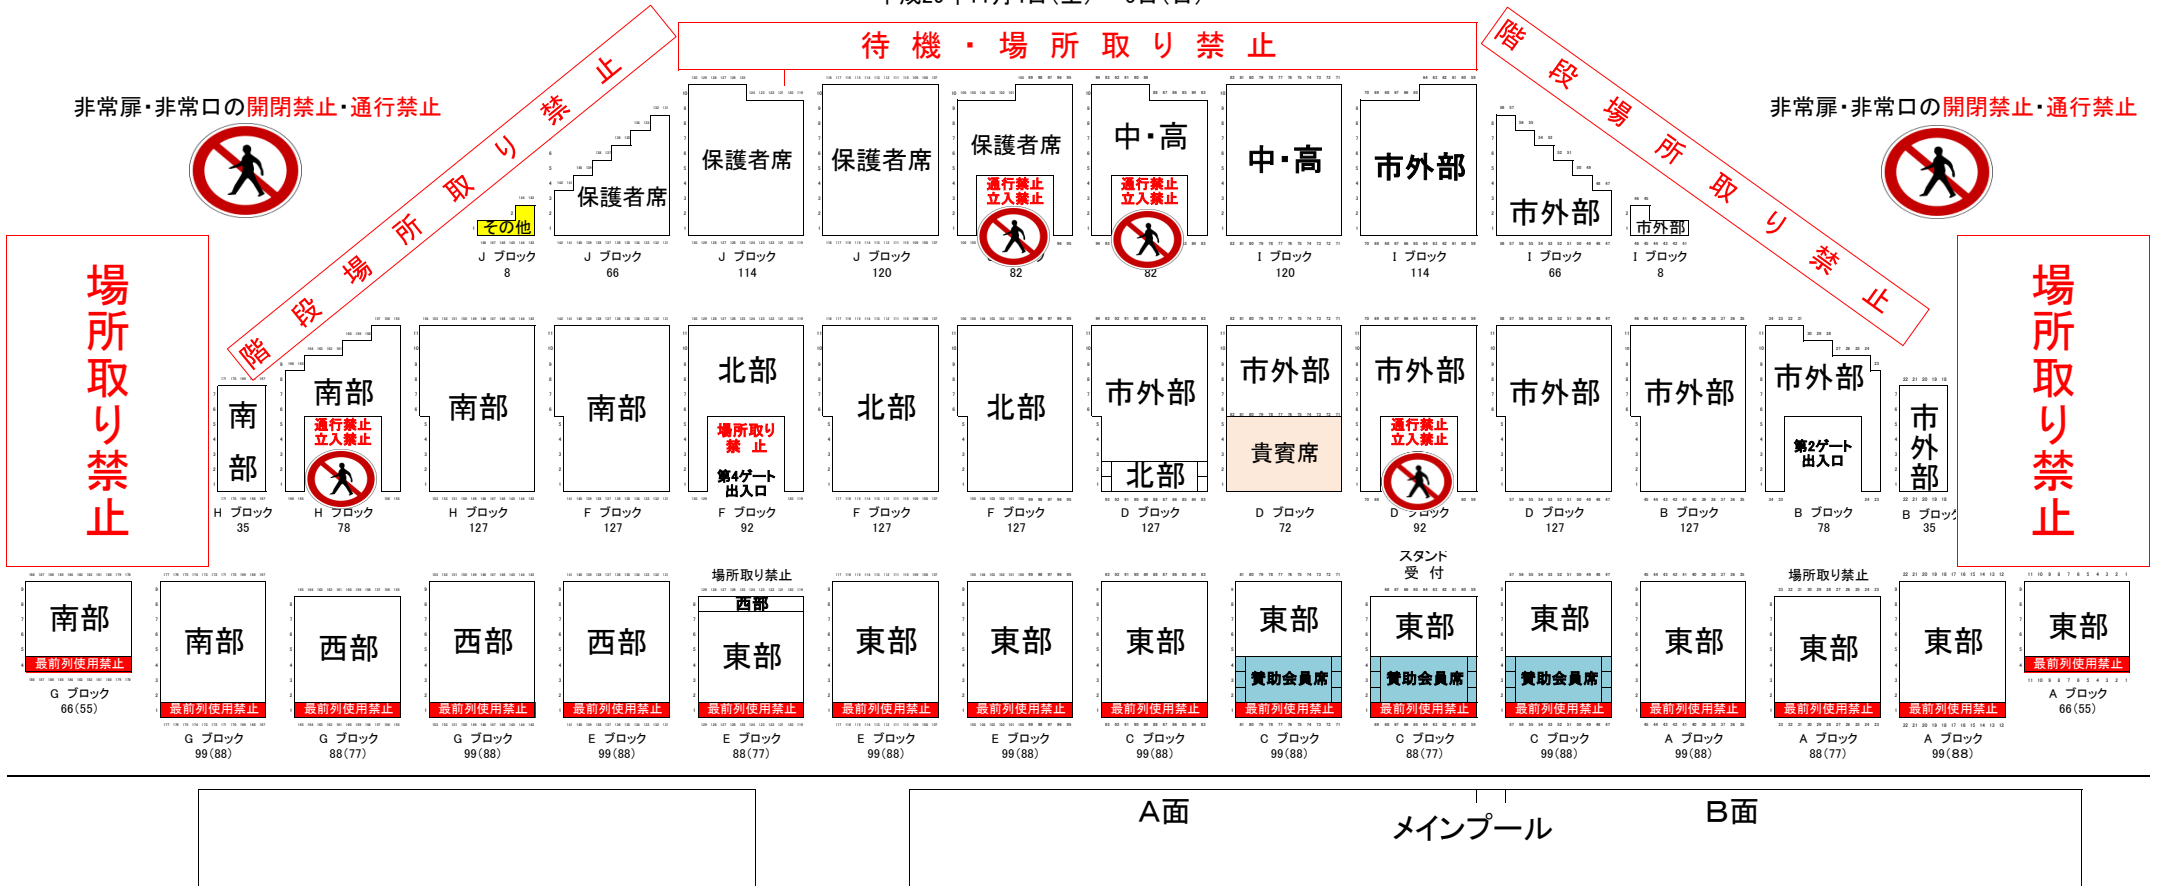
待機・場所取り禁止

非常扉・非常口の開閉禁止・通行禁止

非常扉・非常口の開閉禁止・通行禁止

階段場所取り禁止

階段場所取り禁止

場所取り禁止

場所取り禁止

その他
J ブロック
8

保護者席
J ブロック
66

保護者席
J ブロック
114

保護者席
J ブロック
120

保護者席
通行禁止
立入禁止
82

中・高
通行禁止
立入禁止
82

中・高
I ブロック
120

市外部
I ブロック
114

市外部
I ブロック
66

市外部
I ブロック
8

南部
H ブロック
35

南部
通行禁止
立入禁止
H ブロック
78

南部
H ブロック
127

南部
F ブロック
127

北部
場所取り
禁 止
第4ゲート
出入口
F ブロック
92

北部
F ブロック
127

北部
F ブロック
127

市外部
北部
D ブロック
127

市外部
貴賓席
D ブロック
72

市外部
通行禁止
立入禁止
D ブロック
92

市外部
D ブロック
127

市外部
B ブロック
127

市外部
第2ゲート
出入口
B ブロック
78

市外部
B ブロック
35

南部
最前列使用禁止
G ブロック
66(55)

南部
最前列使用禁止
G ブロック
99(88)

西部
最前列使用禁止
G ブロック
88(77)

西部
最前列使用禁止
G ブロック
99(88)

西部
最前列使用禁止
E ブロック
99(88)

場所取り禁止
西部
東部
最前列使用禁止
E ブロック
88(77)

東部
最前列使用禁止
E ブロック
99(88)

東部
最前列使用禁止
E ブロック
99(88)

東部
最前列使用禁止
C ブロック
99(88)

東部
賛助会員席
最前列使用禁止
C ブロック
99(88)

スタンド
受 付
東部
賛助会員席
最前列使用禁止
C ブロック
88(77)

東部
賛助会員席
最前列使用禁止
C ブロック
99(88)

東部
最前列使用禁止
A ブロック
99(88)

場所取り禁止
東部
最前列使用禁止
A ブロック
88(77)

東部
最前列使用禁止
A ブロック
99(88)

東部
最前列使用禁止
A ブロック
66(55)

A面
メインプール
B面